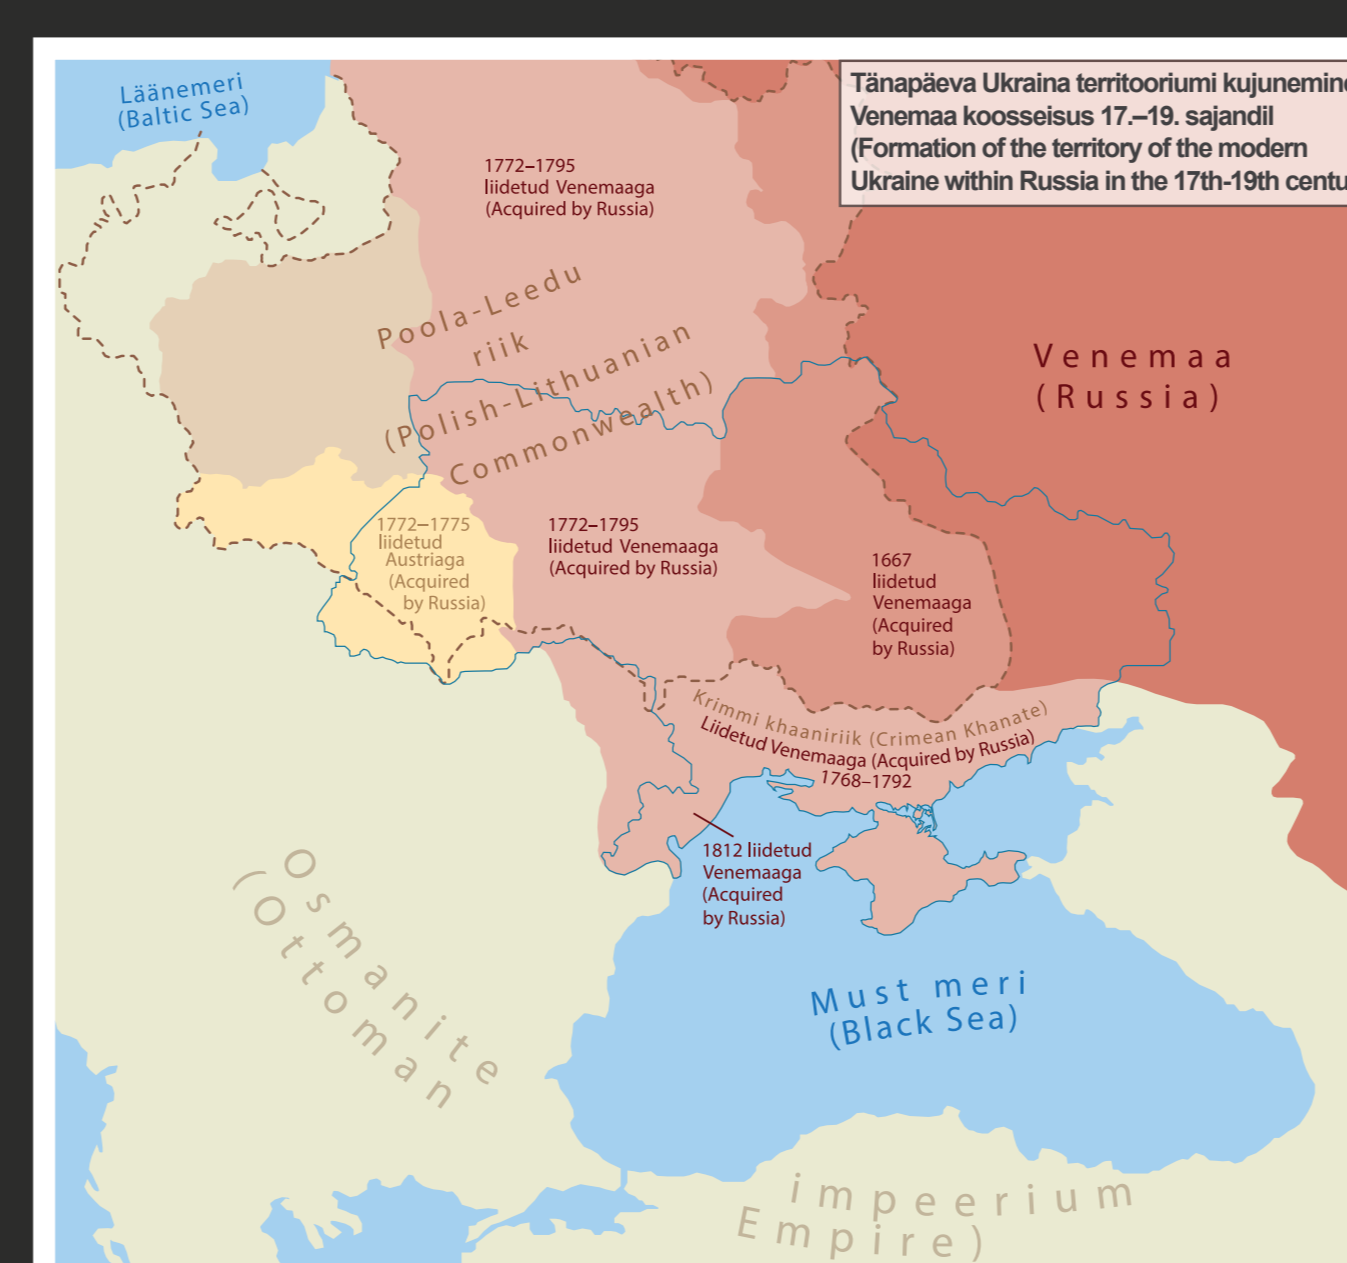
Tänapäeva Ukraina territooriumi kujunemin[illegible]
Venemaa koosseisus 17.–19. sajandil
(Formation of the territory of the modern
Ukraine within Russia in the 17th-19th centu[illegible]

Läänemeri
(Baltic Sea)

1772–1795
liidetud Venemaaga
(Acquired by Russia)

Poola-Leedu
riik
(Polish-Lithuanian
Commonwealth)

Venemaa
(Russia)

1772–1775
liidetud
Austriaga
(Acquired
by Russia)

1772–1795
liidetud Venemaaga
(Acquired by Russia)

1667
liidetud
Venemaaga
(Acquired
by Russia)

Krimmi khaaniriik (Crimean Khanate)
Liidetud Venemaaga (Acquired by Russia)
1768–1792

1812 liidetud
Venemaaga
(Acquired
by Russia)

Osmanite
(Ottoman

Must meri
(Black Sea)

impeerium
Empire)